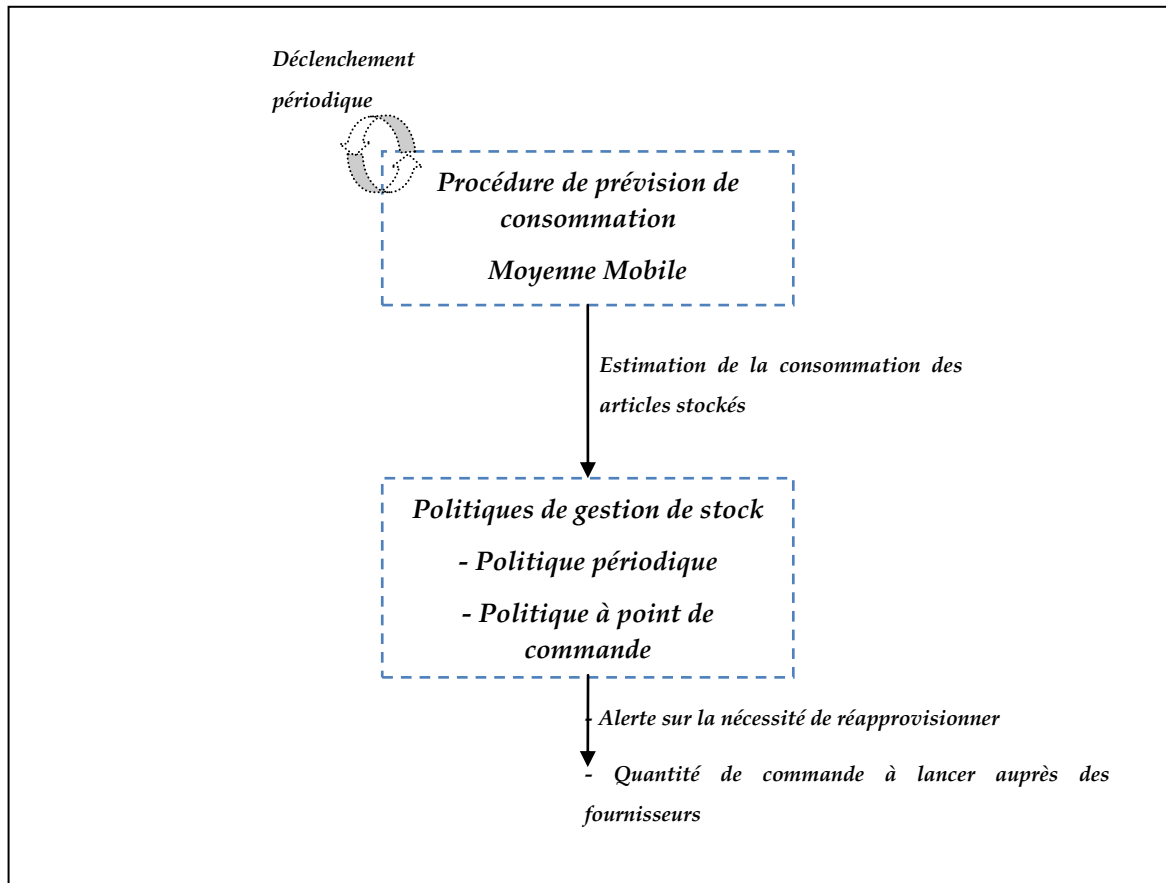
Déclenchement périodique

Procédure de prévision de consommation

Moyenne Mobile

Estimation de la consommation des articles stockés

Politiques de gestion de stock

- Politique périodique

- Politique à point de commande

- Alerte sur la nécessité de réapprovisionner

- Quantité de commande à lancer auprès des fournisseurs